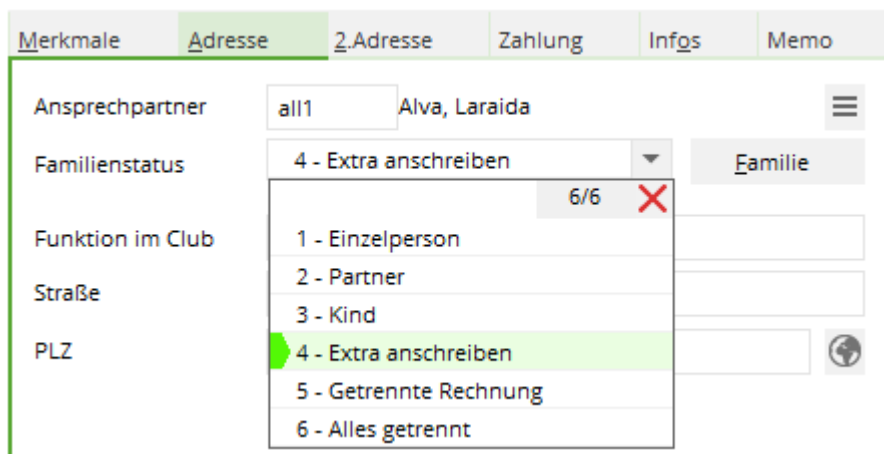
Merkmale | Adresse | 2.Adresse | Zahlung | Infos | Memo

Ansprechpartner all1 Alva, Laraida

Familienstatus 4 - Extra anschreiben

Familie

6/6

Funktion im Club

Straße

PLZ

1 - Einzelperson
2 - Partner
3 - Kind
4 - Extra anschreiben
5 - Getrennte Rechnung
6 - Alles getrennt